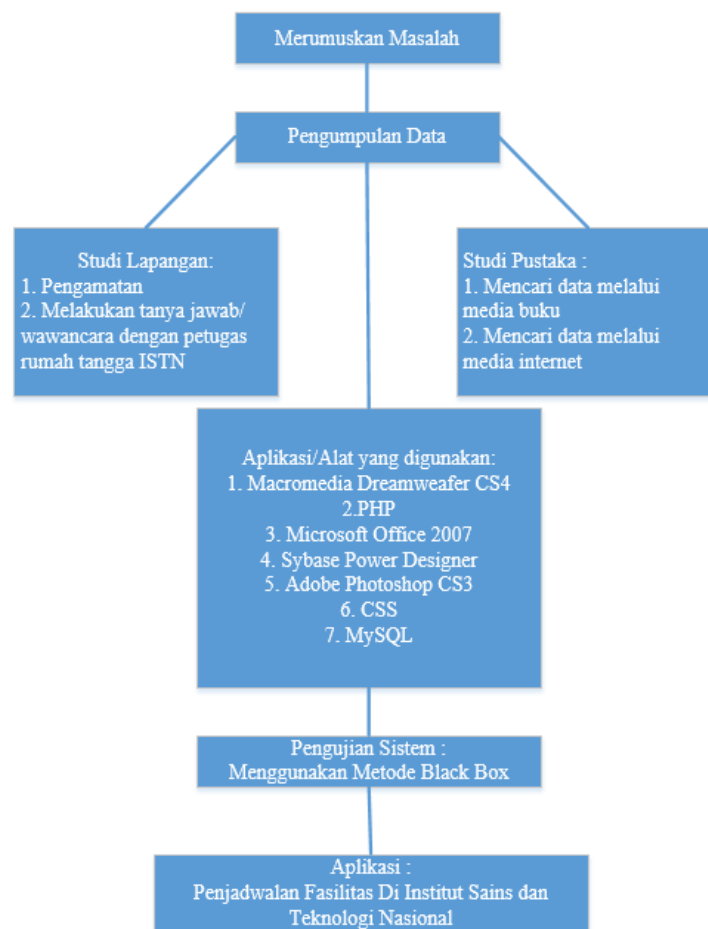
Merumuskan Masalah

Pengumpulan Data

Studi Lapangan:
1. Pengamatan
2. Melakukan tanya jawab/ wawancara dengan petugas rumah tangga ISTN

Studi Pustaka :
1. Mencari data melalui media buku
2. Mencari data melalui media internet

Aplikasi/Alat yang digunakan:
1. Macromedia Dreamweafer CS4
2.PHP
3. Microsoft Office 2007
4. Sybase Power Designer
5. Adobe Photoshop CS3
6. CSS
7. MySQL

Pengujian Sistem :
Menggunakan Metode Black Box

Aplikasi :
Penjadwalan Fasilitas Di Institut Sains dan Teknologi Nasional